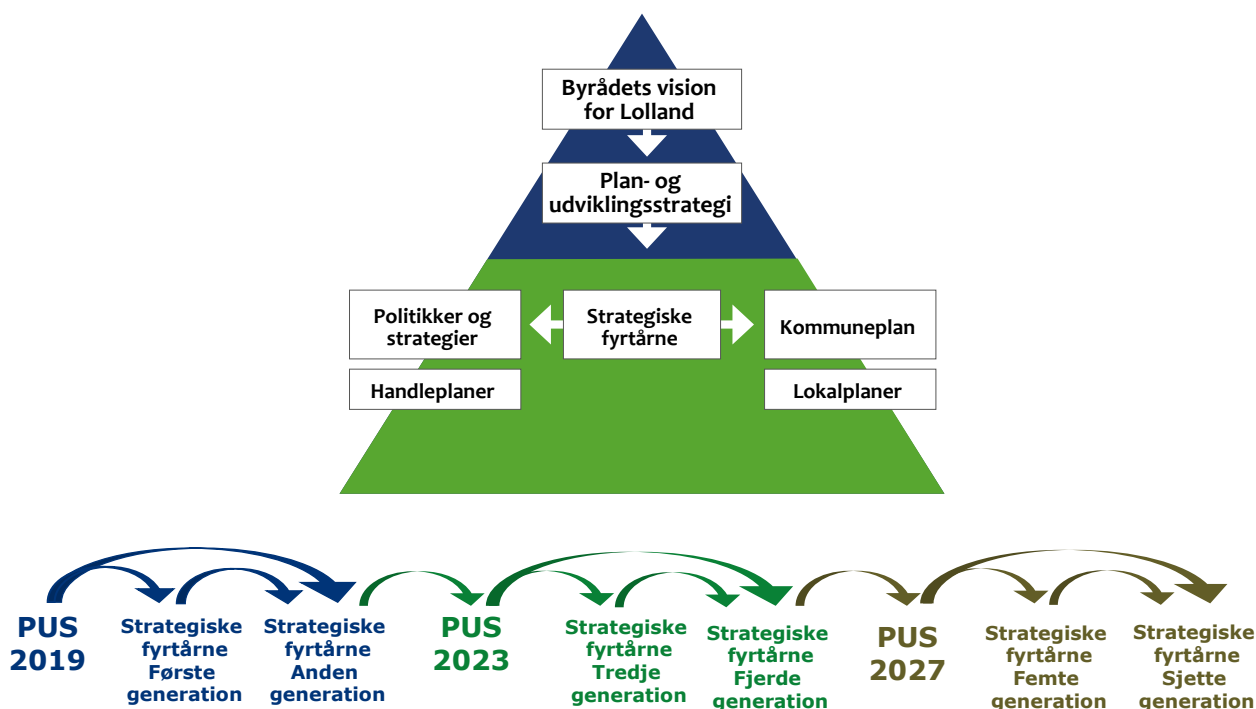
Byrådets vision for Lolland

Plan- og udviklingsstrategi

Politikker og strategier

Strategiske fyrtårne

Kommuneplan

Handleplaner

Lokalplaner

PUS 2019

Strategiske fyrtårne Første generation

Strategiske fyrtårne Anden generation

PUS 2023

Strategiske fyrtårne Tredje generation

Strategiske fyrtårne Fjerde generation

PUS 2027

Strategiske fyrtårne Femte generation

Strategiske fyrtårne Sjette generation